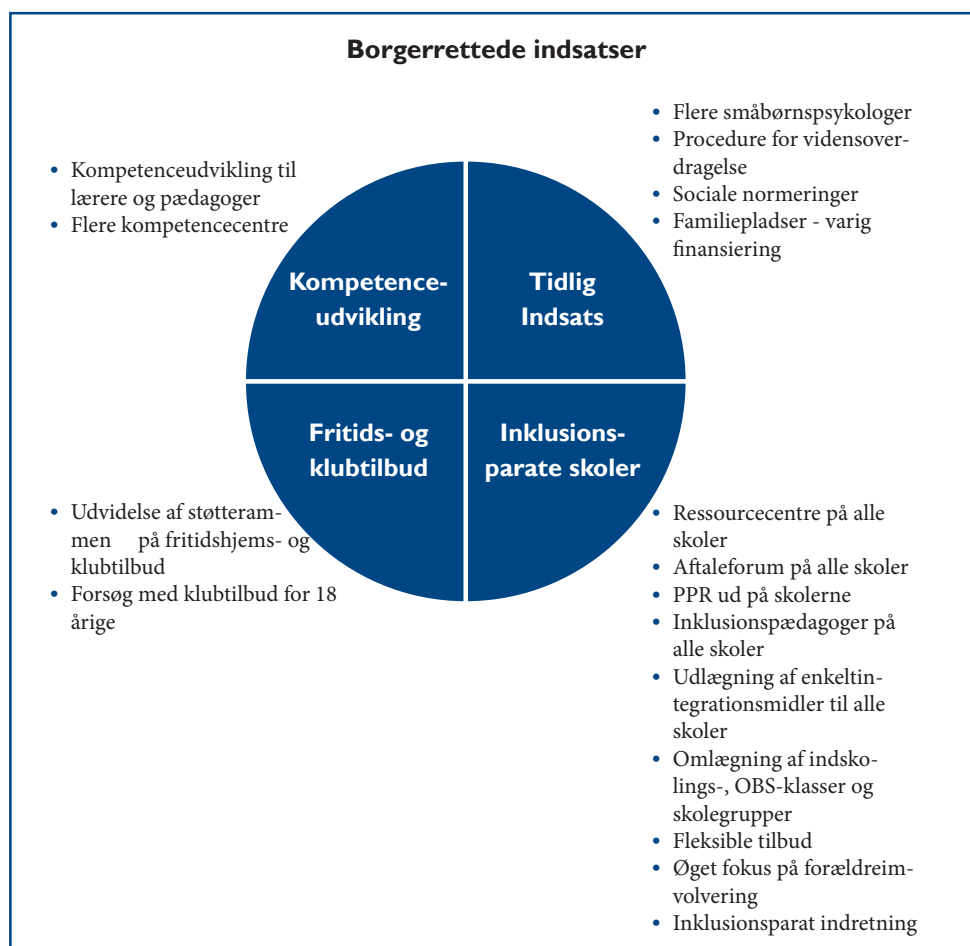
Borgerrettede indsatser

- Kompetenceudvikling til lærere og pædagoger
- Flere kompetencecentre

- Flere småbørnspsykologer
- Procedure for vidensoverdragelse
- Sociale normeringer
- Familiepladser - varig finansiering

Kompetenceudvikling

Tidlig Indsats

Fritids- og klubtilbud

Inklusionsparate skoler

- Udvidelse af støtterammen på fritidshjems- og klubtilbud
- Forsøg med klubtilbud for 18 årige

- Ressourcecentre på alle skoler
- Aftaleforum på alle skoler
- PPR ud på skolerne
- Inklusionspædagoger på alle skoler
- Udlægning af enkeltintegrationsmidler til alle skoler
- Omlægning af indskolings-, OBS-klasser og skolegrupper
- Fleksible tilbud
- Øget fokus på forældreimvolvering
- Inklusionsparat indretning